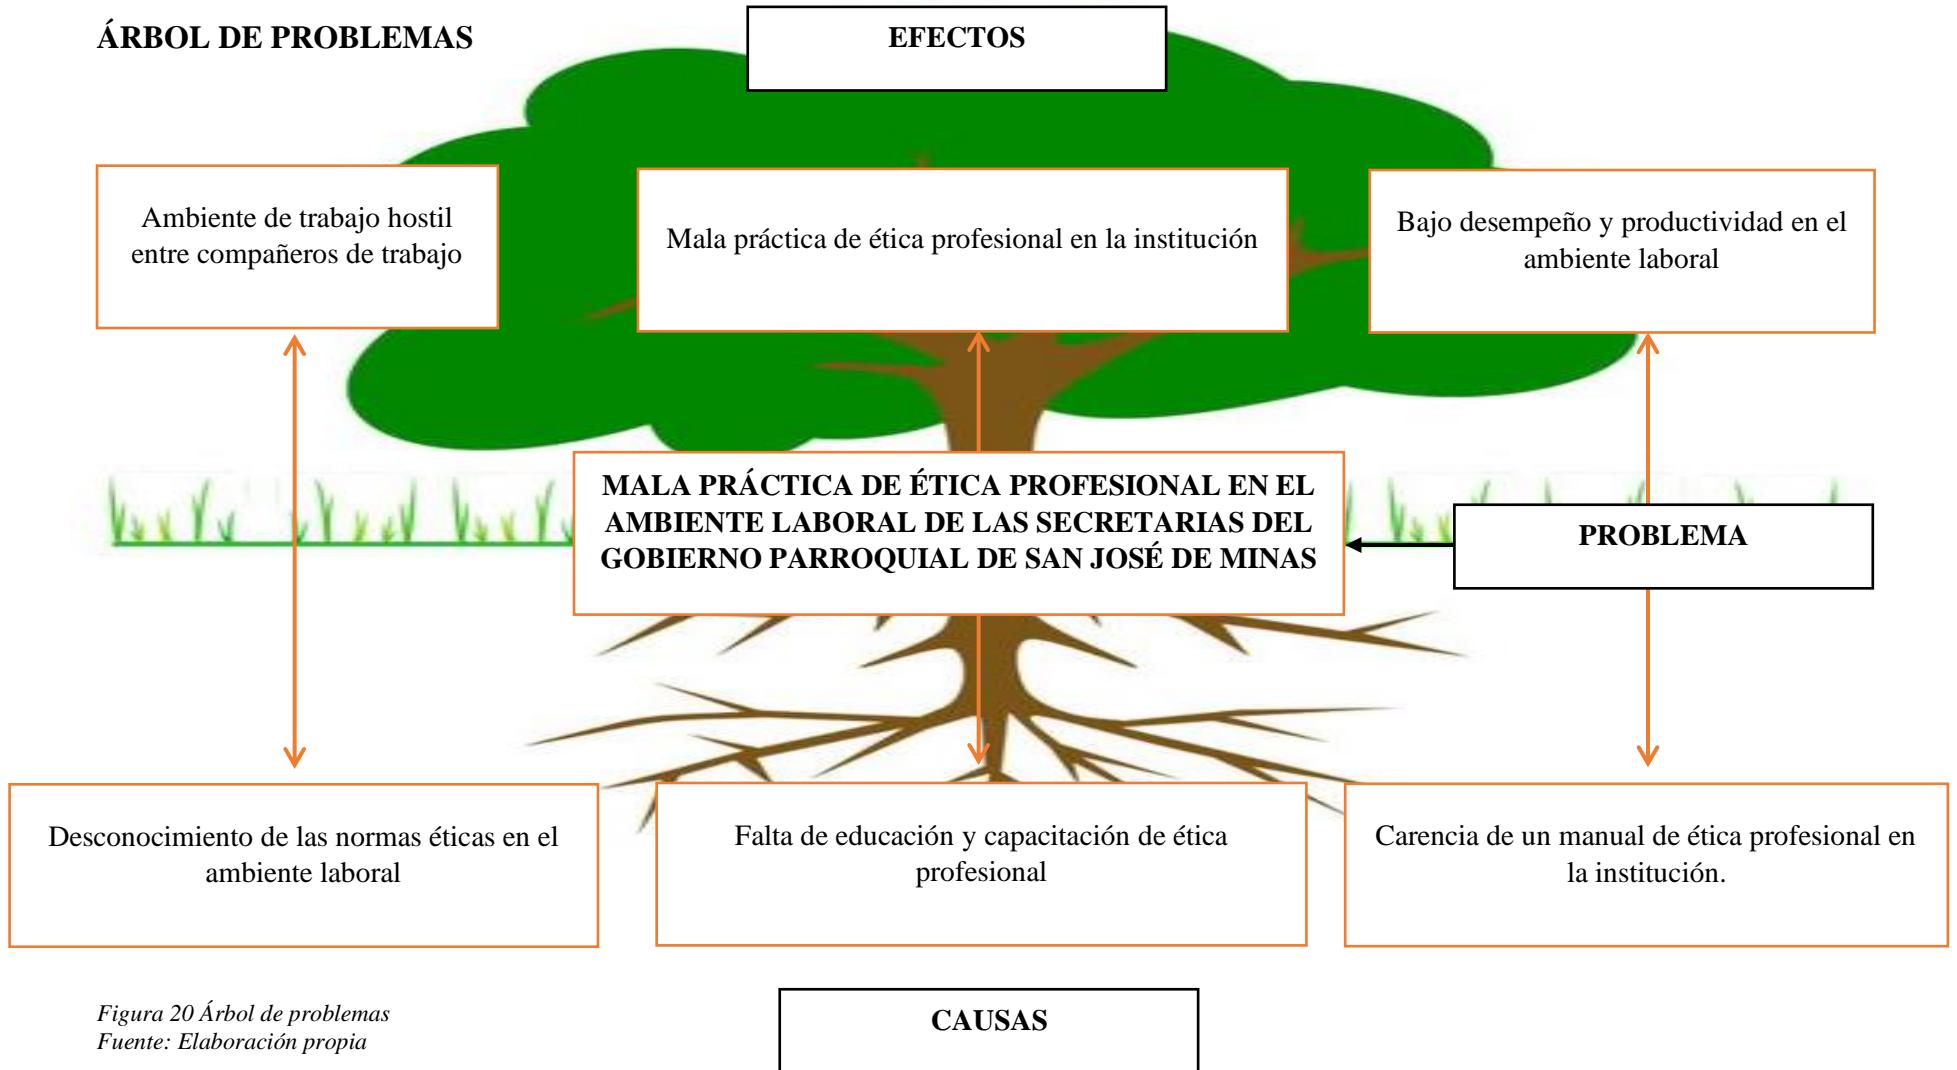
ÁRBOL DE PROBLEMAS

EFECTOS

Ambiente de trabajo hostil entre compañeros de trabajo

Mala práctica de ética profesional en la institución

Bajo desempeño y productividad en el ambiente laboral

MALA PRÁCTICA DE ÉTICA PROFESIONAL EN EL AMBIENTE LABORAL DE LAS SECRETARIAS DEL GOBIERNO PARROQUIAL DE SAN JOSÉ DE MINAS

PROBLEMA

Desconocimiento de las normas éticas en el ambiente laboral

Falta de educación y capacitación de ética profesional

Carencia de un manual de ética profesional en la institución.

Figura 20 Árbol de problemas
Fuente: Elaboración propia

CAUSAS